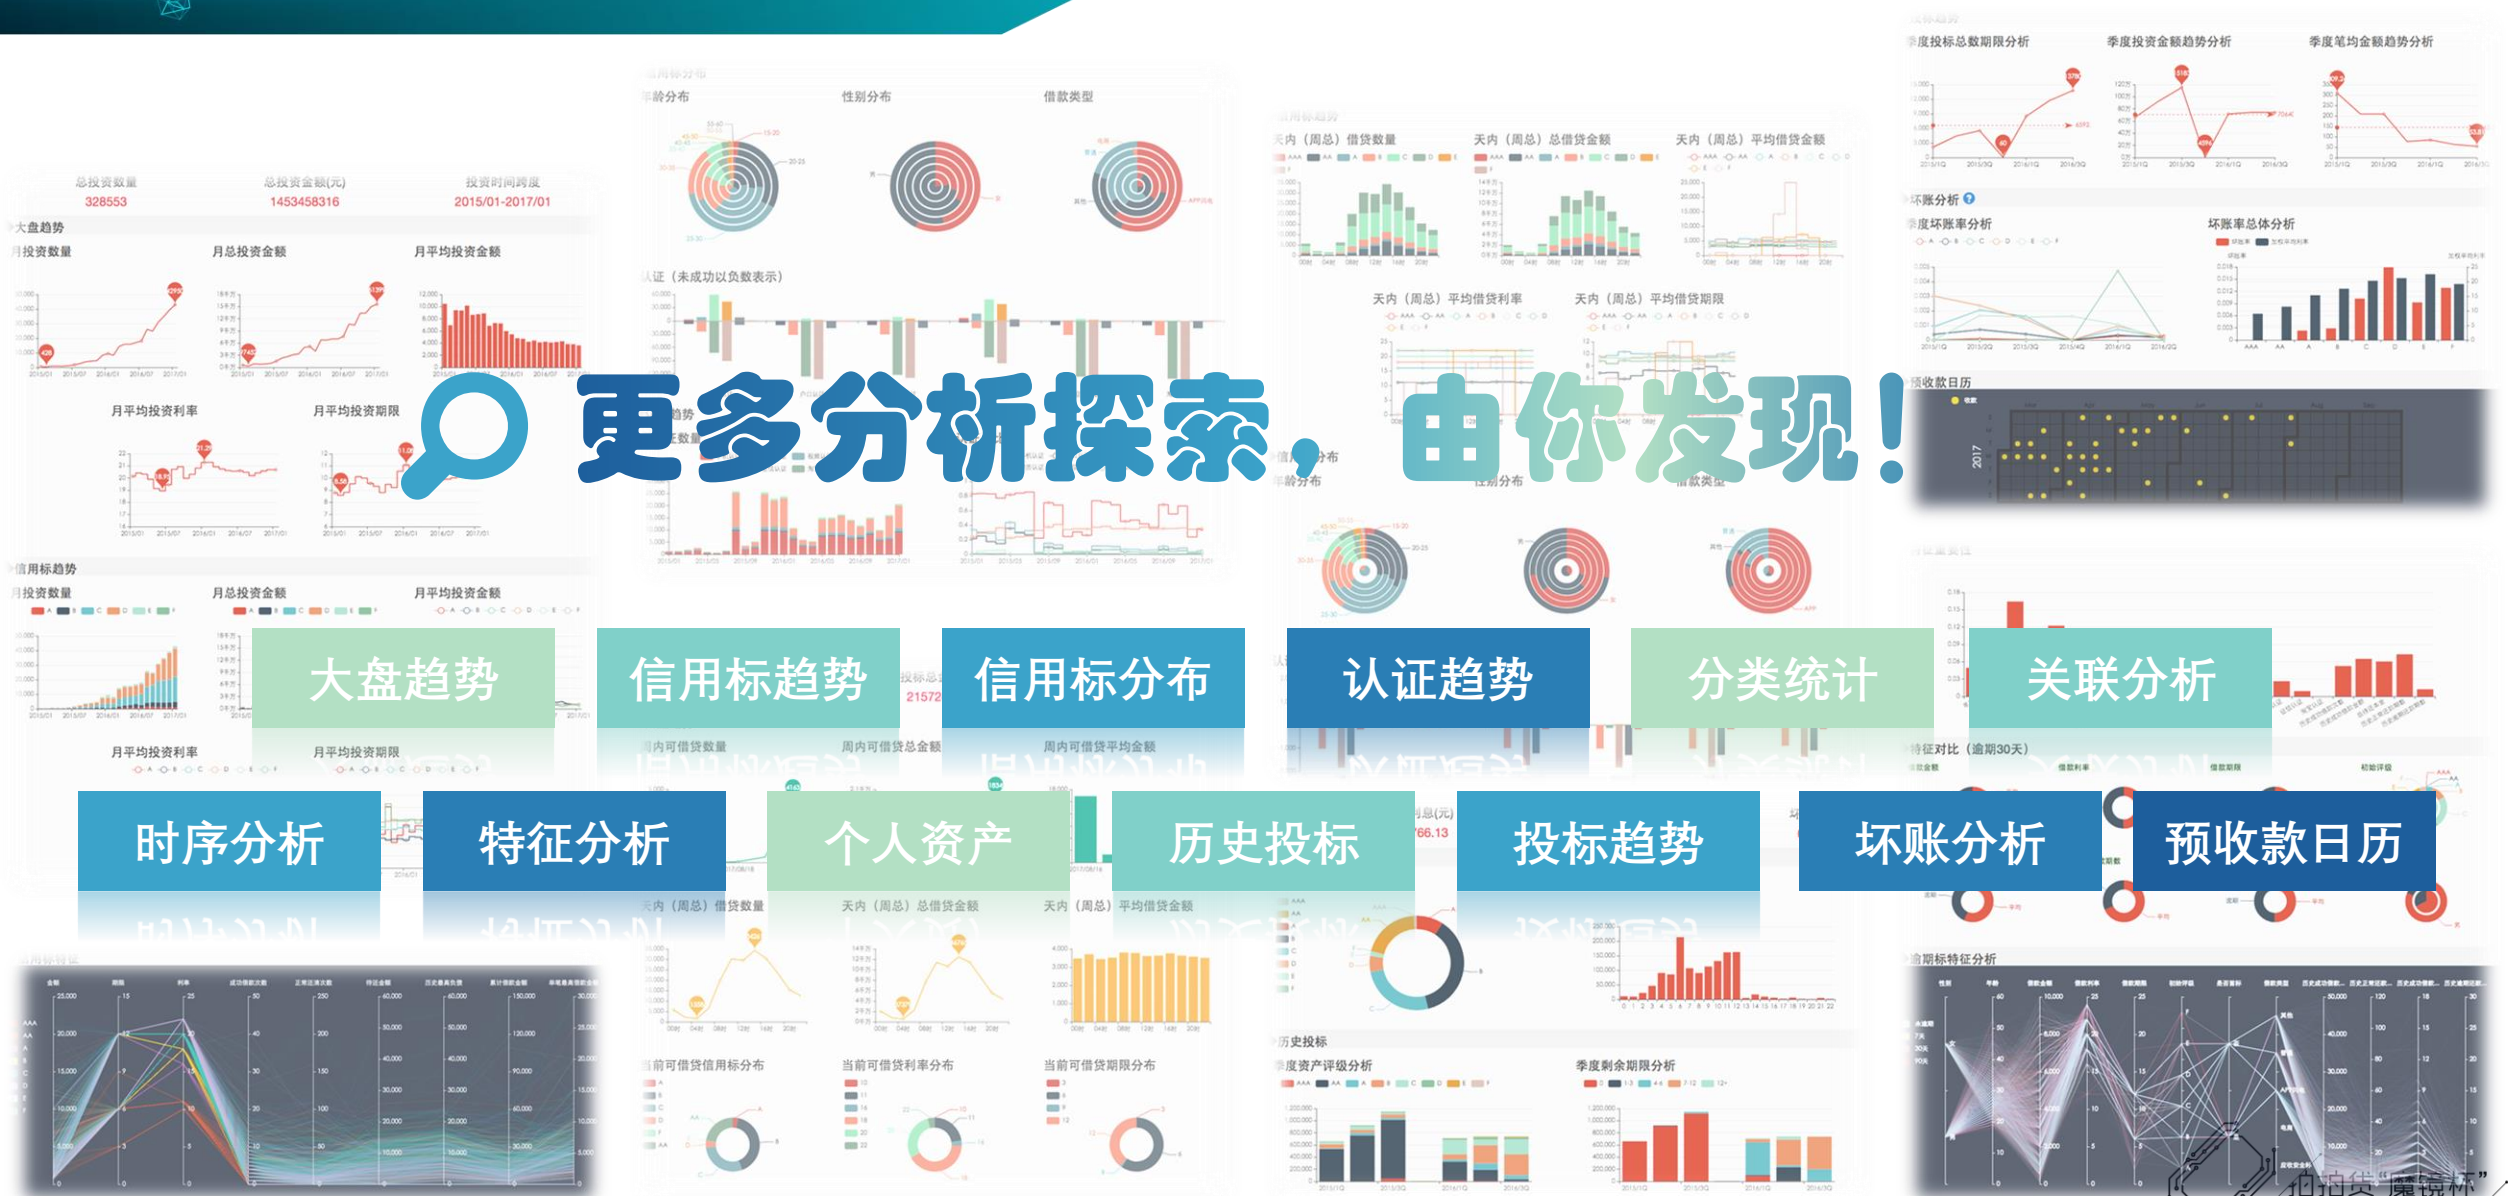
更多分析探索，由你发现！

大盘趋势
信用标趋势
信用标分布
认证趋势
分类统计
关联分析

时序分析
特征分析
个人资产
历史投标
投标趋势
坏账分析
预收款日历

总投资数量
328553
总投资金额(元)
1453458316
投资时间跨度
2015/01-2017/01
大盘趋势
月投资数量
月总投资金额
月平均投资金额
月平均投资利率
月平均投资期限
信用标趋势
年龄分布
性别分布
借款类型
认证（未成功以负数表示）
天内（周总）借贷数量
天内（周总）总借贷金额
天内（周总）平均借贷金额
天内（周总）平均借贷利率
天内（周总）平均借贷期限
季度投标总数期限分析
季度投资金额趋势分析
季度笔均金额趋势分析
坏账分析
季度坏账率分析
坏账率总体分析
预收款日历
2017
特征对比（逾期30天）
周内可借贷数量
周内可借贷总金额
周内可借贷平均金额
天内（周总）借贷数量
天内（周总）总借贷金额
天内（周总）平均借贷金额
当前可借贷信用标分布
当前可借贷利率分布
当前可借贷期限分布
历史投标
季度资产评级分析
季度剩余期限分析
逾期标特征分析
21572
766.13